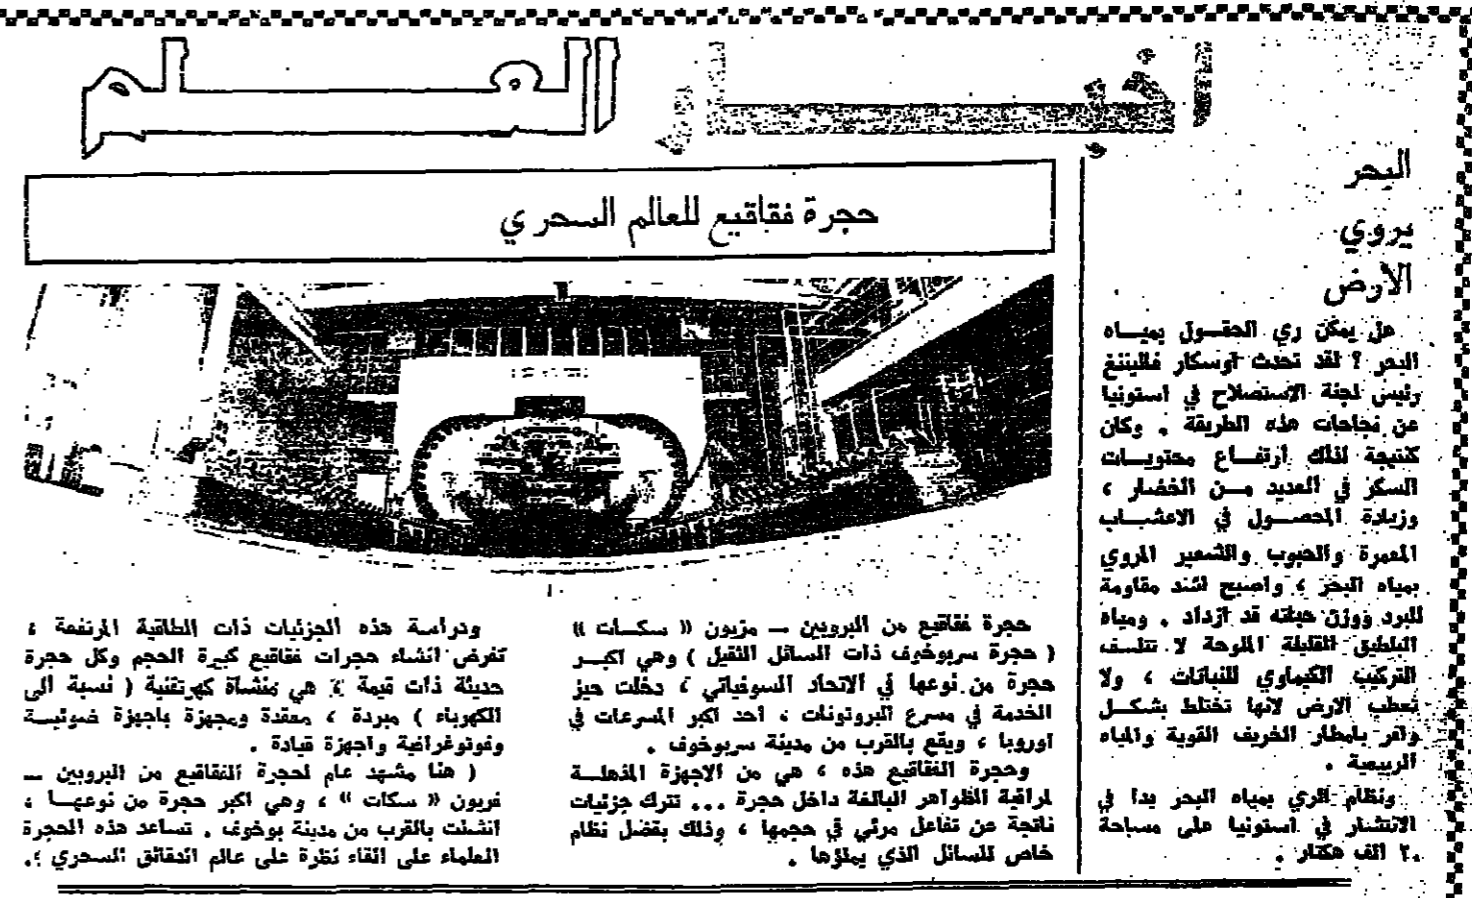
اخبار العلم

البحر يروي الارض

هل يمكن ري الحقول بمياه البحر ؟ لقد تحدث اوسكار فاليننغ رئيس لجنة الاستصلاح في استونيا عن نجاحات هذه الطريقة . وكان كنتيجة لذلك ارتفاع محتويات السكر في العديد من الخضار ، وزيادة المحصول في الاعشاب المعمرة والحبوب والشعير المروي بمياه البحر ، واصبح اشد مقاومة للبرد ووزن حبته قد ازداد . ومياه البلطيق القليلة الملوحة لا تتلف التركيب الكيماوي للنباتات ، ولا تعطب الارض لانها تختلط بشكل وافر بامطار الخريف القوية والمياه الربيعية .

ونظام الري بمياه البحر بدأ في الانتشار في استونيا على مساحة ٢٠ الف هكتار .

حجرة فقاقيع للعالم السحري

حجرة فقاقيع من البروبين — فريون « سكات » ( حجرة سربوخوف ذات السائل الثقيل ) وهي اكبر حجرة من نوعها في الاتحاد السوفياتي ، دخلت حيز الخدمة في مسرع البروتونات ، احد اكبر المسرعات في اوروبا ، ويقع بالقرب من مدينة سربوخوف .

وحجرة الفقاقيع هذه ، هي من الاجهزة المذهلة لمراقبة الظواهر البالغة داخل حجرة ... تترك جزئيات ناتجة عن تفاعل مرئي في حجمها ، وذلك بفضل نظام خاص للسائل الذي يملؤها .

ودراسة هذه الجزئيات ذات الطاقة المرتفعة ، تفرض انشاء حجرات فقاقيع كبيرة الحجم وكل حجرة حديثة ذات قيمة ، هي منشأة كهرتقنية ( نسبة الى الكهرباء ) مبردة ، معقدة ومجهزة باجهزة ضوئية وفونوغرافية واجهزة قيادة .

( هنا مشهد عام لحجرة الفقاقيع من البروبين — فريون « سكات » ، وهي اكبر حجرة من نوعها ، انشئت بالقرب من مدينة بوخوف . تساعد هذه الحجرة العلماء على القاء نظرة على عالم الحقائق السحري ).